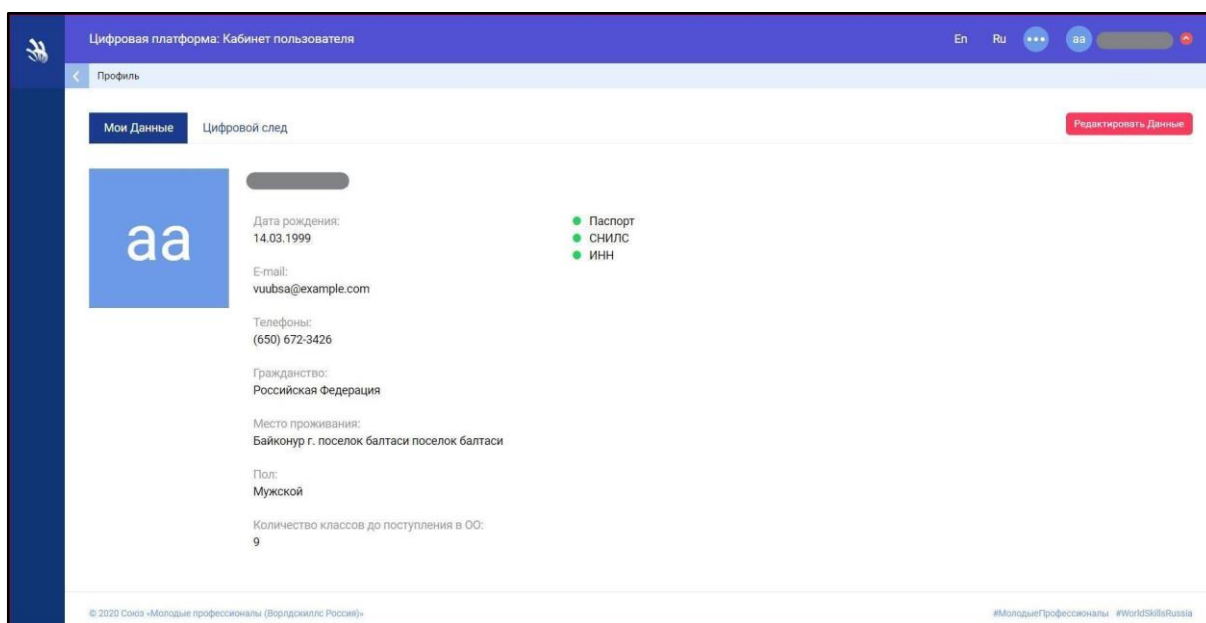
Цифровая платформа: Кабинет пользователя

En Ru ••• aa

Профиль

Мои Данные Цифровой след

Редактировать Данные

aa

Дата рождения:
14.03.1999

E-mail:
vuubsa@example.com

Телефоны:
(650) 672-3426

Гражданство:
Российская Федерация

Место проживания:
Байконур г. поселок балтаси поселок балтаси

Пол:
Мужской

Количество классов до поступления в ОО:
9

Паспорт
СНИЛС
ИНН

© 2020 Союз «Молодые профессионалы (Ворлдскиллс Россия)»

#МолодыеПрофессионалы #WorldSkillsRussia